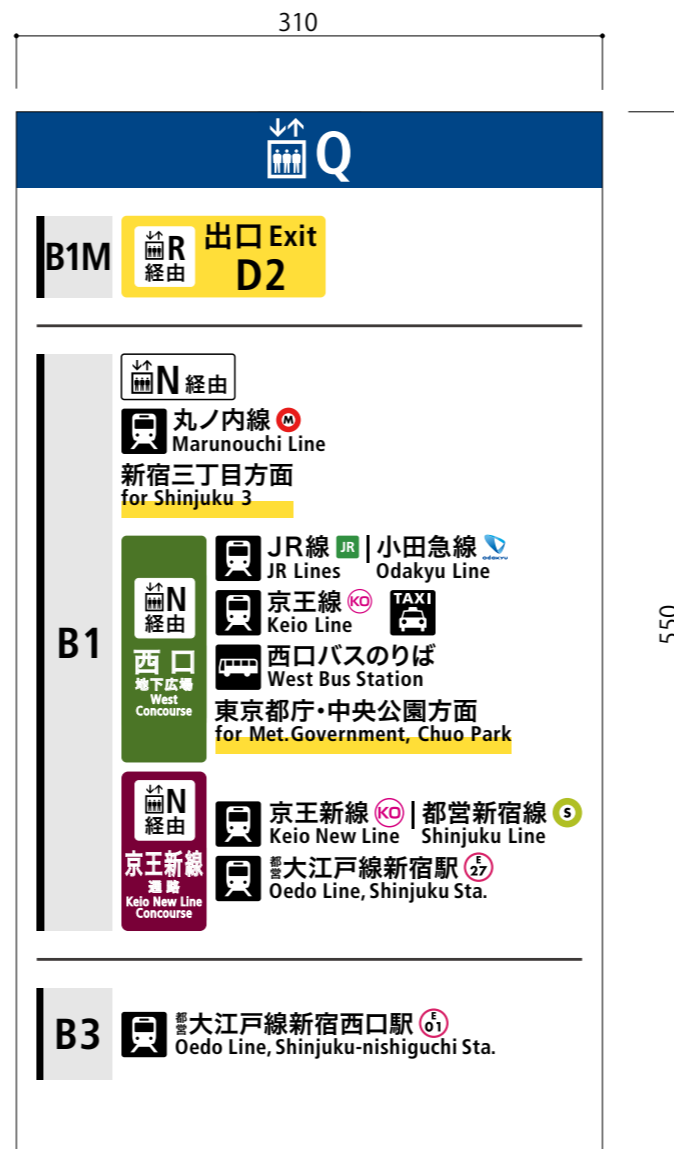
310

Q

B1M

R 経由

出口 Exit D2

B1

N 経由

丸ノ内線 M
Marunouchi Line

新宿三丁目方面
for Shinjuku 3

N 経由

西口 地下広場 West Concourse

JR線 JR | 小田急線
JR Lines Odakyu Line

京王線 KO TAXI
Keio Line

西口バスのりば
West Bus Station

東京都庁・中央公園方面
for Met.Government, Chuo Park

N 経由

京王新線 通路 Keio New Line Concourse

京王新線 KO | 都営新宿線 S
Keio New Line Shinjuku Line

都営大江戸線新宿駅 E 27
Oedo Line, Shinjuku Sta.

B3

都営大江戸線新宿西口駅 E 01
Oedo Line, Shinjuku-nishiguchi Sta.

550